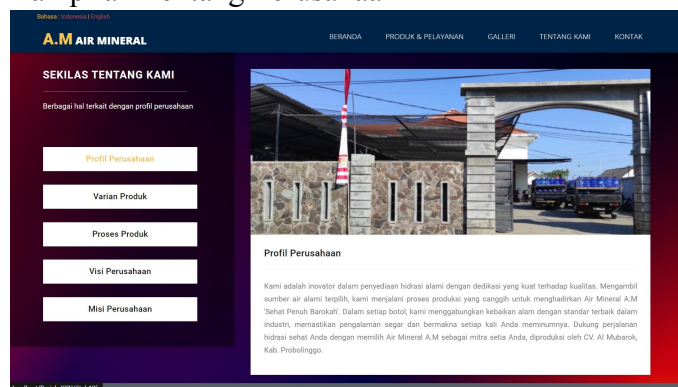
Bahasa : Indonesia | English

A.M AIR MINERAL

BERANDA PRODUK & PELAYANAN GALLERI TENTANG KAMI KONTAK

SEKILAS TENTANG KAMI

Berbagai hal terkait dengan profil perusahaan

Profil Perusahaan

Varian Produk

Proses Produk

Visi Perusahaan

Misi Perusahaan

Profil Perusahaan

Kami adalah inovator dalam penyediaan hidrasi alami dengan dedikasi yang kuat terhadap kualitas. Mengambil sumber air alami terpilih, kami menjalani proses produksi yang canggih untuk menghadirkan Air Mineral A.M 'Sehat Penuh Barokah'. Dalam setiap botol, kami menggabungkan kebaikan alam dengan standar terbaik dalam industri, memastikan pengalaman segar dan bermakna setiap kali Anda meminumnya. Dukung perjalanan hidrasi sehat Anda dengan memilih Air Mineral A.M sebagai mitra setia Anda, diproduksi oleh CV. Al Mubarok, Kab. Probolinggo.